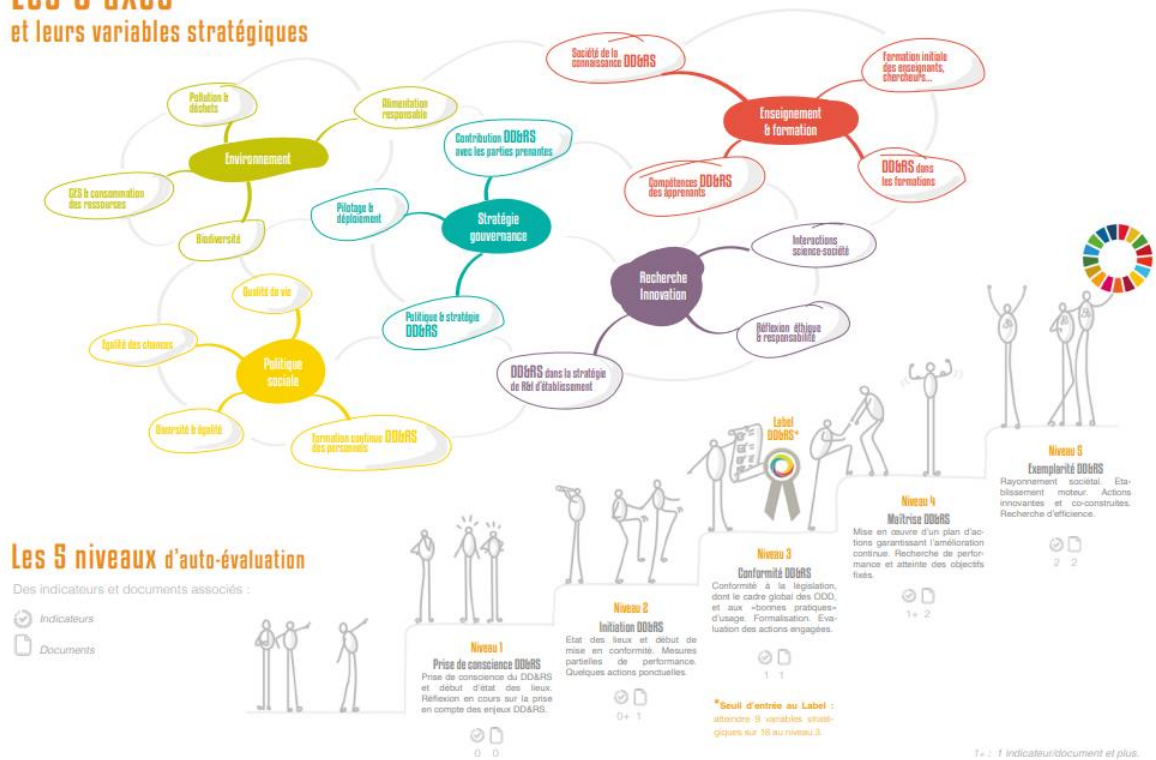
Les 5 axes
et leurs variables stratégiques

Société de la connaissance DD&RS

Formation initiale des enseignants, chercheurs...

Enseignement & formation

DD&RS dans les formations

Compétences DD&RS des apprenants

Pollution & déchets

Alimentation responsable

Environnement

Contribution DD&RS avec les parties prenantes

GES & consommation des ressources

Pilotage & déploiement

Stratégie gouvernance

Biodiversité

Interactions science-société

Recherche Innovation

Qualité de vie

Réflexion éthique & responsabilité

Politique & stratégie DD&RS

Egalité des chances

Politique sociale

DD&RS dans la stratégie de R&I d'établissement

Diversité & égalité

Formation continue DD&RS des personnels

Label DD&RS*

Niveau 5
Exemplarité DD&RS
Rayonnement sociétal. Etablissement moteur. Actions innovantes et co-construites. Recherche d'efficience.
2 2

Niveau 4
Maîtrise DD&RS
Mise en oeuvre d'un plan d'actions garantissant l'amélioration continue. Recherche de performance et atteinte des objectifs fixés.
1+ 2

Niveau 3
Conformité DD&RS
Conformité à la législation, dont le cadre global des ODD, et aux «bonnes pratiques» d'usage. Formalisation. Evaluation des actions engagées.
1 1

Niveau 2
Initiation DD&RS
Etat des lieux et début de mise en conformité. Mesures partielles de performance. Quelques actions ponctuelles.
0+ 1

Niveau 1
Prise de conscience DD&RS
Prise de conscience du DD&RS et début d'état des lieux. Réflexion en cours sur la prise en compte des enjeux DD&RS.
0 0

Les 5 niveaux d'auto-évaluation
Des indicateurs et documents associés :
Indicateurs
Documents

*Seuil d'entrée au Label : atteindre 9 variables stratégiques sur 18 au niveau 3

1+ : 1 indicateur/document et plus.